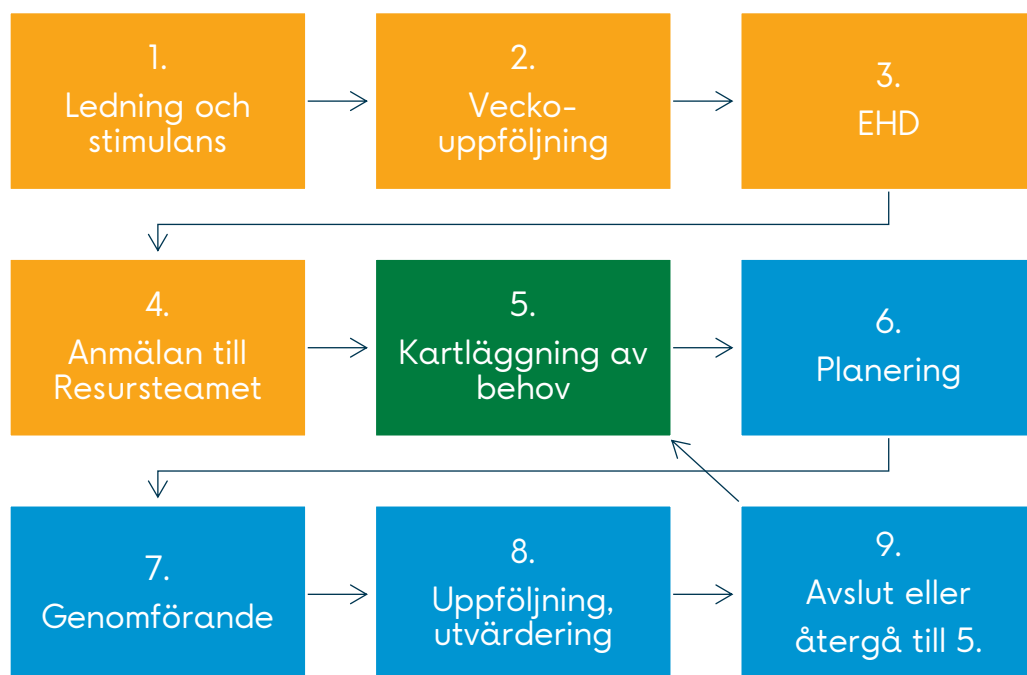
1.
Ledning och stimulans

2.
Vecko-uppföljning

3.
EHD

4.
Anmälan till Resursteamet

5.
Kartläggning av behov

6.
Planering

7.
Genomförande

8.
Uppföljning, utvärdering

9.
Avslut eller återgå till 5.